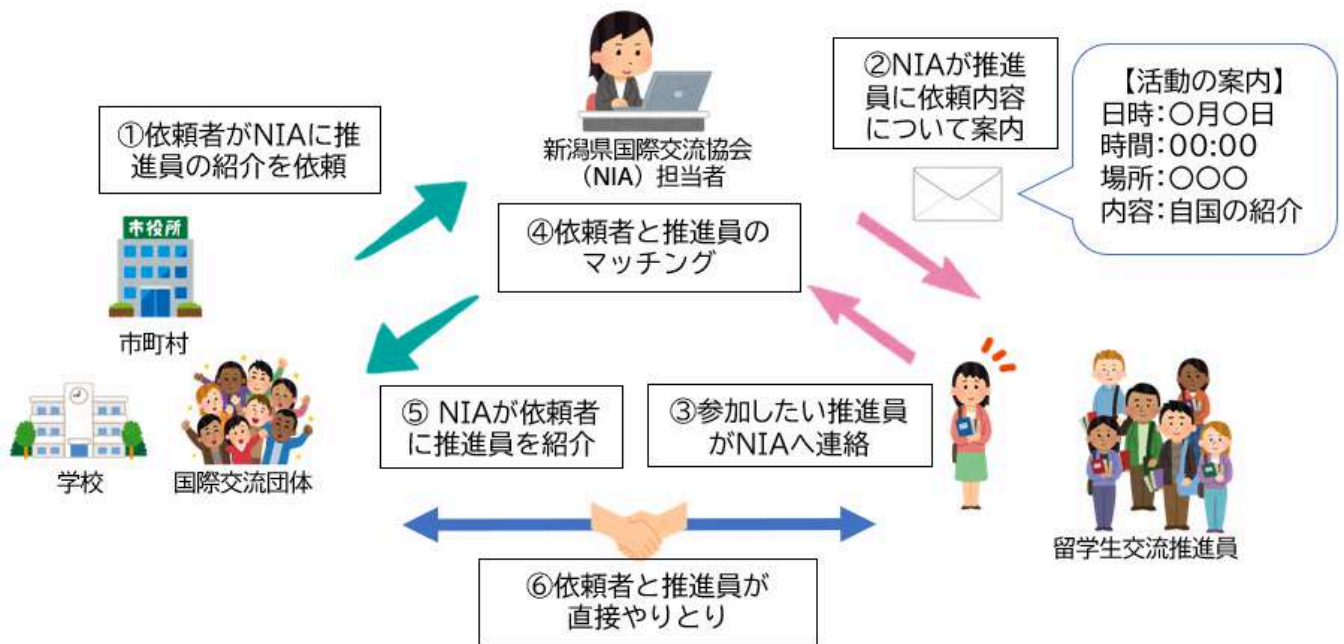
新潟県国際交流協会
（NIA）担当者

①依頼者がNIAに推進員の紹介を依頼

②NIAが推進員に依頼内容について案内

【活動の案内】
日時:〇月〇日
時間:00:00
場所:〇〇〇
内容:自国の紹介

市役所

市町村

④依頼者と推進員のマッチング

学校

国際交流団体

⑤ NIAが依頼者に推進員を紹介

③参加したい推進員がNIAへ連絡

留学生交流推進員

⑥依頼者と推進員が直接やりとり